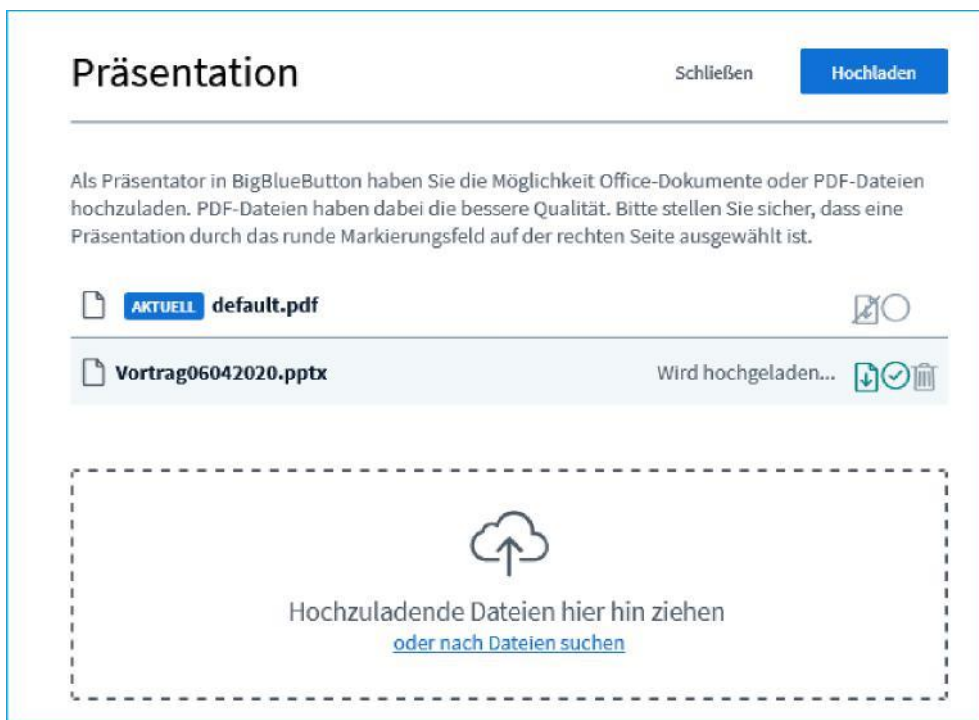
Präsentation

Schließen

Hochladen

Als Präsentator in BigBlueButton haben Sie die Möglichkeit Office-Dokumente oder PDF-Dateien hochzuladen. PDF-Dateien haben dabei die bessere Qualität. Bitte stellen Sie sicher, dass eine Präsentation durch das runde Markierungsfeld auf der rechten Seite ausgewählt ist.

AKTUELL default.pdf

Vortrag06042020.pptx

Wird hochgeladen...

Hochzuladende Dateien hier hin ziehen

oder nach Dateien suchen